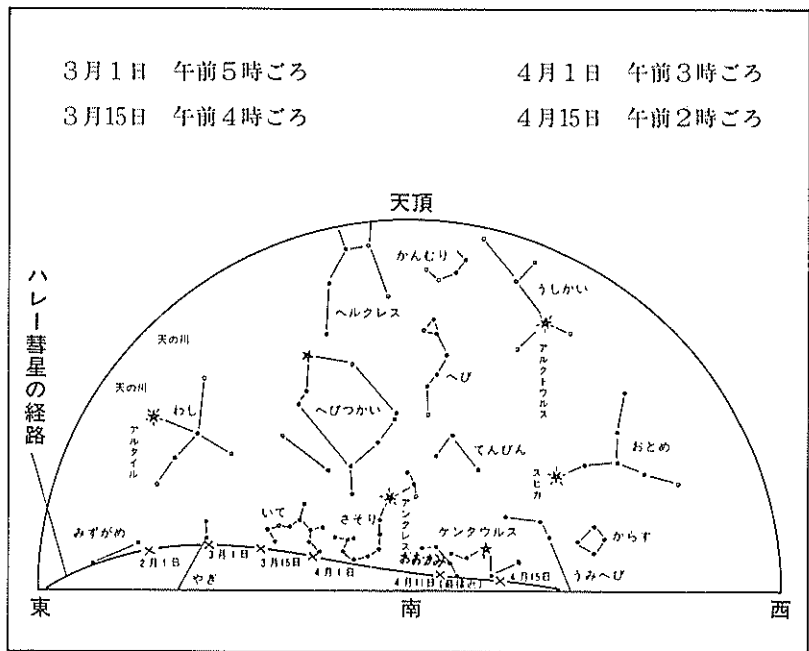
3月1日　午前5時ごろ
3月15日　午前4時ごろ
4月1日　午前3時ごろ
4月15日　午前2時ごろ

天頂

ハレー彗星の経路

かんむり
うしかい
ヘルクレス
天の川
天の川
アルクトゥルス
へび
わし
アルタイル
へびつかい
てんびん
おとめ
スピカ
いて
さそり
アンタレス
ケンタウルス
からす
みずがめ
2月1日
3月1日
3月15日
4月1日
おおかみ
4月11日(最接近)
4月15日
やぎ
うみへび

東
南
西